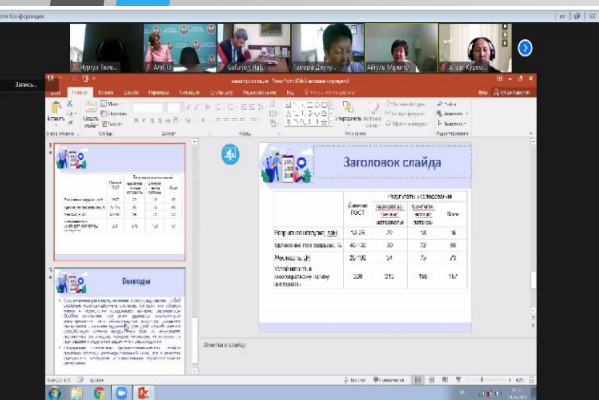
Конференция

Айгуль Тази...
Gafurjon Nab...
Гульнара Джум...
Айгуль Мамыр...
Айдай Курма...

Запись...

Главная

Выводы

Заголовок слайда

| | Значение ГОСТ | Результаты исследования | | |
|---|---|---|---|---|
| | | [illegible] | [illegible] | Контроль |
| Разрывное усилие, даН | 10-25 | 20 | 18 | 16 |
| Удлинение при разрыве, % | 40-100 | 80 | 72 | 68 |
| Мягкость, сН | 20-100 | 54 | 72 | 71 |
| Устойчивость к многократному изгибу, количество | 200 | 210 | 198 | 187 |

Заметки к слайду